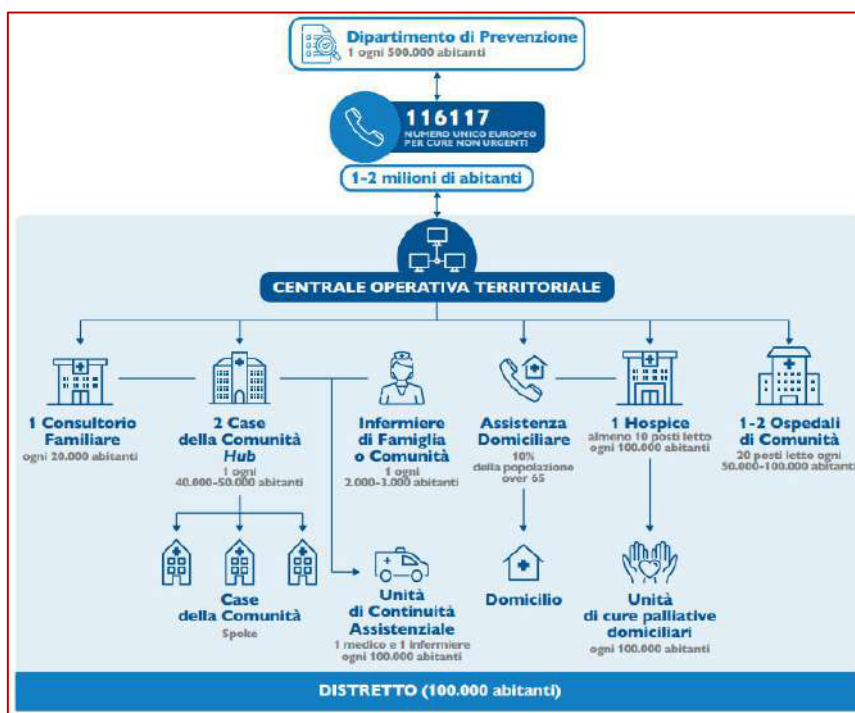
Dipartimento di Prevenzione
1 ogni 500.000 abitanti

116117
NUMERO UNICO EUROPEO PER CURE NON URGENTI

1-2 milioni di abitanti

CENTRALE OPERATIVA TERRITORIALE

1 Consultorio Familiare
ogni 20.000 abitanti

2 Case della Comunità Hub
1 ogni 40.000-50.000 abitanti

Infermiere di Famiglia o Comunità
1 ogni 2.000-3.000 abitanti

Assistenza Domiciliare
10% della popolazione over 65

1 Hospice
almeno 10 posti letto ogni 100.000 abitanti

1-2 Ospedali di Comunità
20 posti letto ogni 50.000-100.000 abitanti

Case della Comunità
Spoke

Unità di Continuità Assistenziale
1 medico e 1 infermiere ogni 100.000 abitanti

Domicilio

Unità di cure palliative domiciliari
ogni 100.000 abitanti

DISTRETTO (100.000 abitanti)